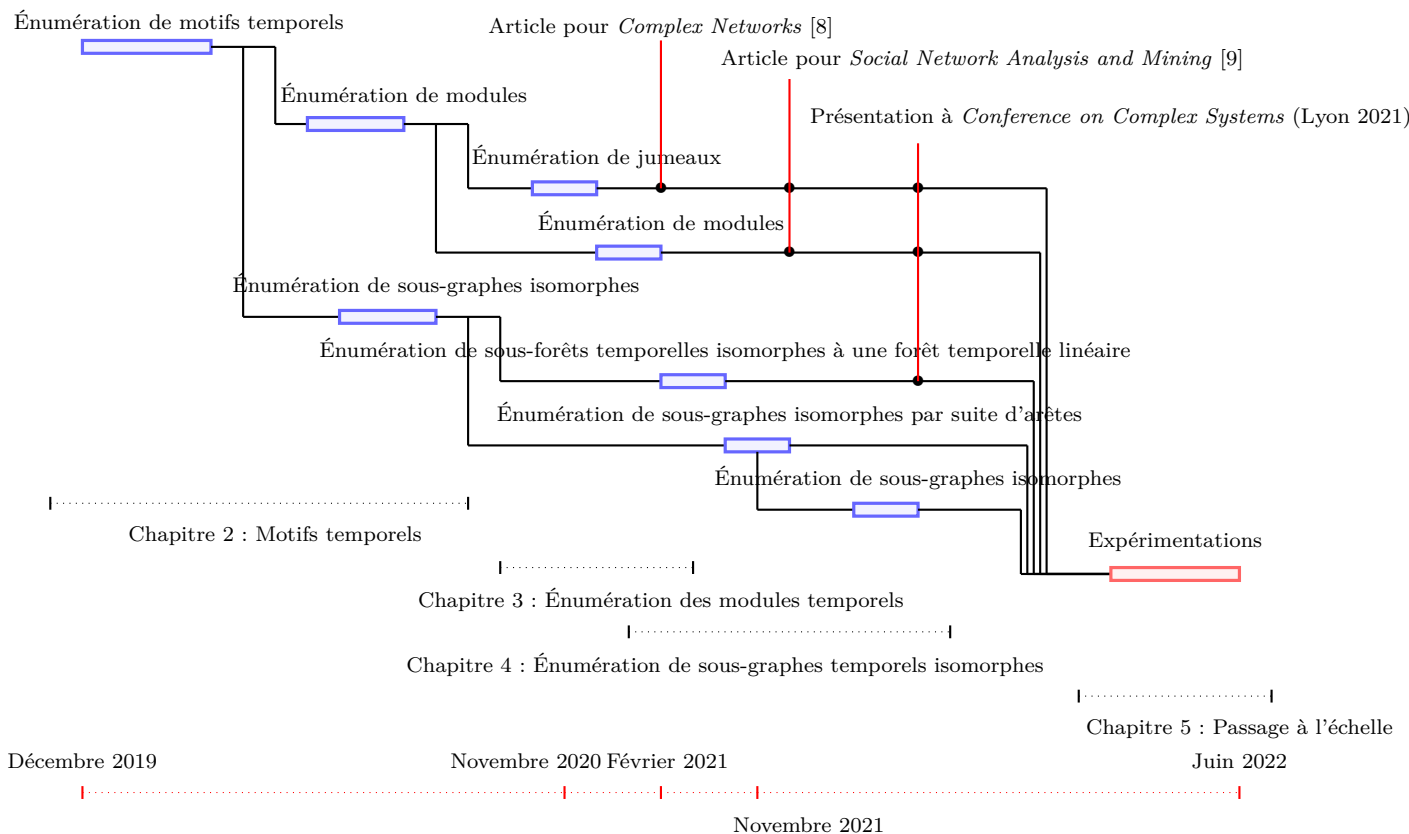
Énumération de motifs temporels

Article pour *Complex Networks* [8]

Article pour *Social Network Analysis and Mining* [9]

Énumération de modules

Présentation à *Conference on Complex Systems* (Lyon 2021)

Énumération de jumeaux

Énumération de modules

Énumération de sous-graphes isomorphes

Énumération de sous-forêts temporelles isomorphes à une forêt temporelle linéaire

Énumération de sous-graphes isomorphes par suite d'arêtes

Énumération de sous-graphes isomorphes

Chapitre 2 : Motifs temporels

Expérimentations

Chapitre 3 : Énumération des modules temporels

Chapitre 4 : Énumération de sous-graphes temporels isomorphes

Chapitre 5 : Passage à l'échelle

Décembre 2019

Novembre 2020 Février 2021

Juin 2022

Novembre 2021